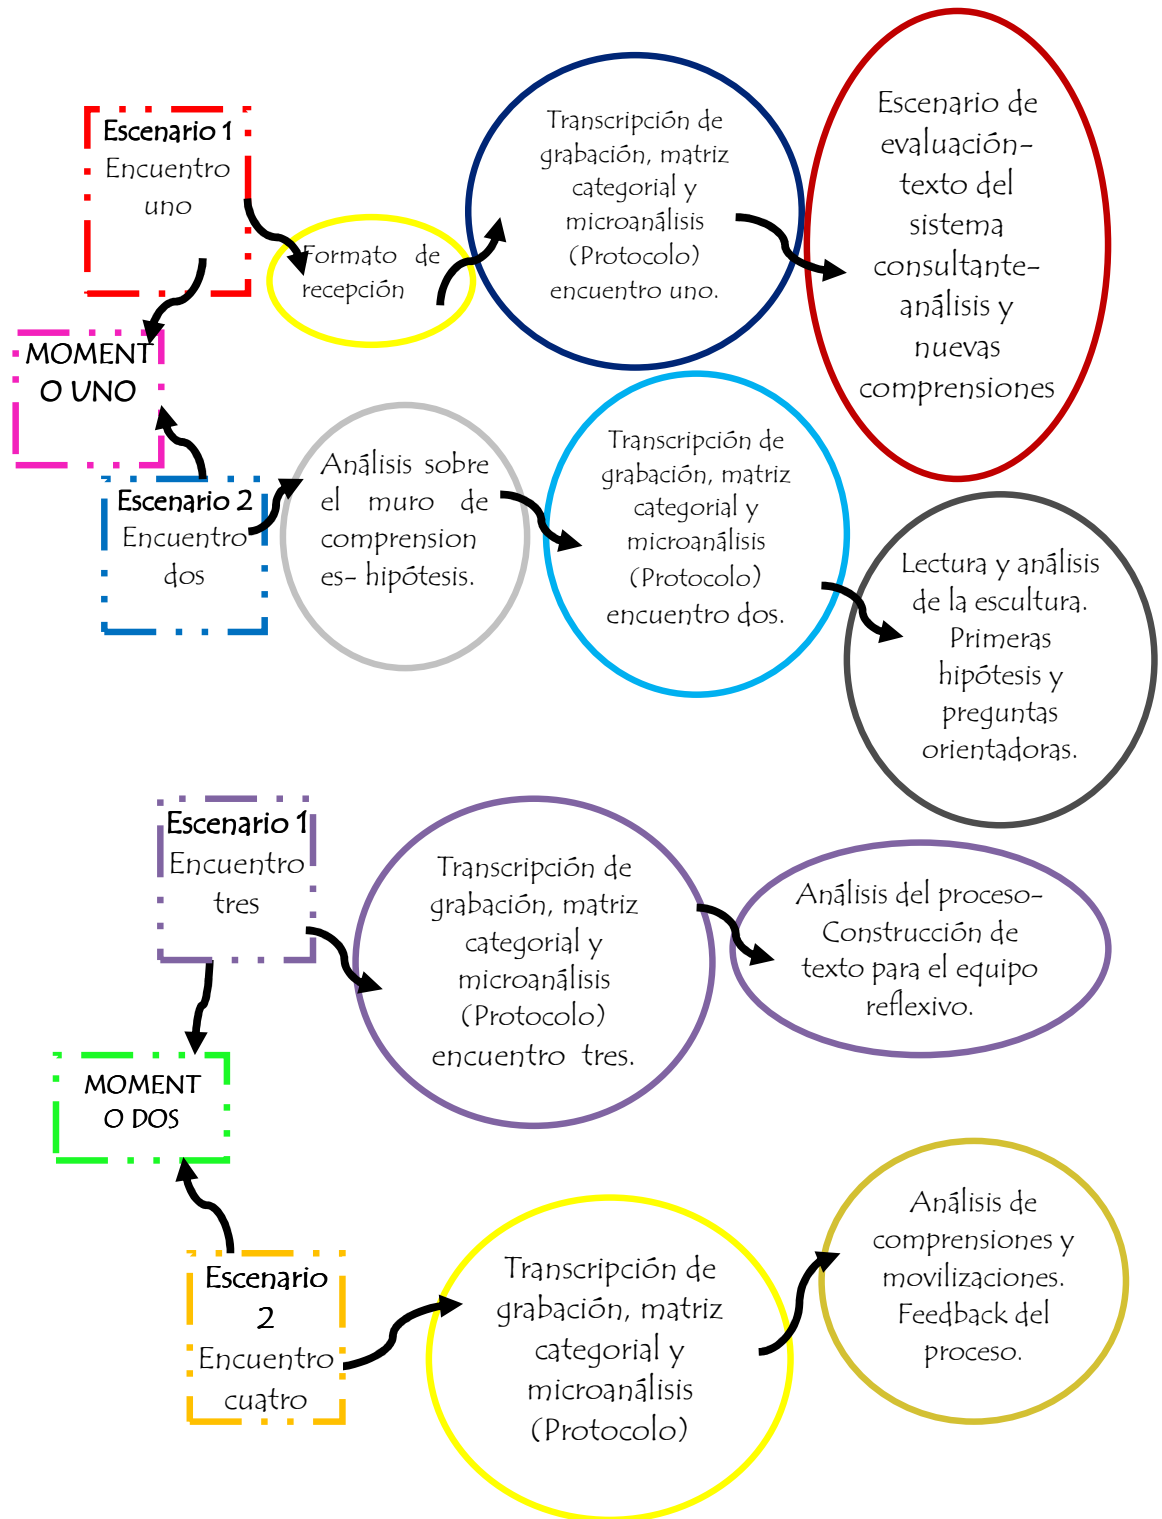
Escenario 1
Encuentro uno

Formato de recepción

Transcripción de grabación, matriz categorial y microanálisis (Protocolo) encuentro uno.

Escenario de evaluación- texto del sistema consultante- análisis y nuevas comprensiones

MOMENT O UNO

Escenario 2
Encuentro dos

Análisis sobre el muro de comprension es- hipótesis.

Transcripción de grabación, matriz categorial y microanálisis (Protocolo) encuentro dos.

Lectura y análisis de la escultura. Primeras hipótesis y preguntas orientadoras.

Escenario 1
Encuentro tres

Transcripción de grabación, matriz categorial y microanálisis (Protocolo) encuentro tres.

Análisis del proceso- Construcción de texto para el equipo reflexivo.

MOMENT O DOS

Escenario 2
Encuentro cuatro

Transcripción de grabación, matriz categorial y microanálisis (Protocolo)

Análisis de comprensiones y movilizaciones. Feedback del proceso.